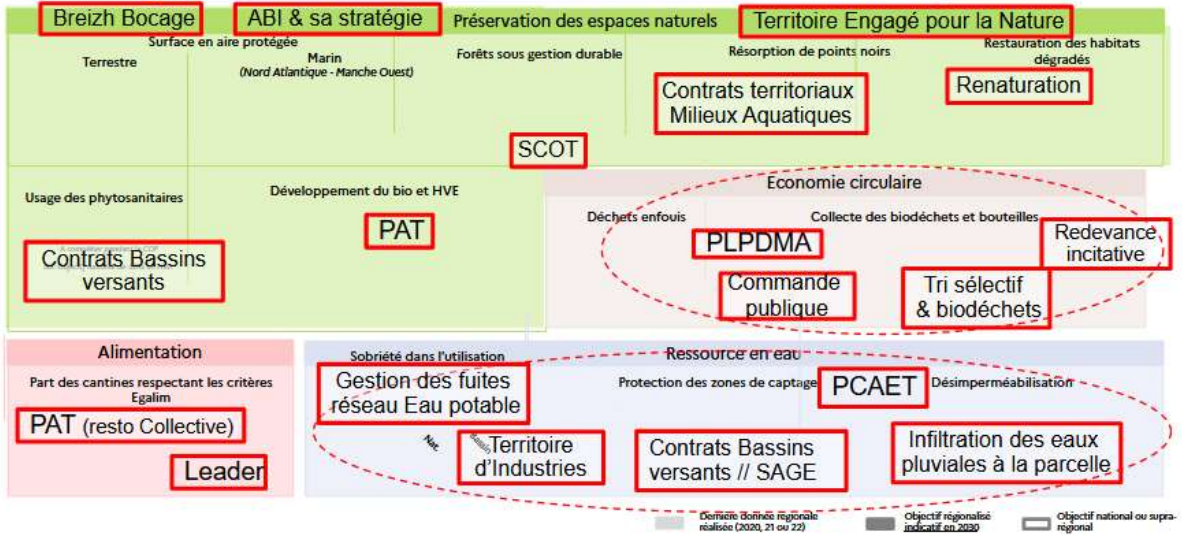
Breizh Bocage

ABI & sa stratégie

Préservation des espaces naturels

Territoire Engagé pour la Nature

Surface en aire protégée

Terrestre

Marin
(Nord Atlantique - Manche Ouest)

Forêts sous gestion durable

Résorption de points noirs

Restauration des habitats dégradés

Contrats territoriaux Milieux Aquatiques

Renaturation

SCOT

Usage des phytosanitaires

Développement du bio et HVE

PAT

Contrats Bassins versants

Economie circulaire

Déchets enfouis

Collecte des biodéchets et bouteilles

PLPDMA

Redevance incitative

Commande publique

Tri sélectif & biodéchets

Alimentation

Part des cantines respectant les critères Egalim

PAT (resto Collective)

Leader

Ressource en eau

Sobriété dans l'utilisation

Gestion des fuites réseau Eau potable

Protection des zones de captage

PCAET

Désimperméabilisation

Nat.

Territoire d'Industries

Contrats Bassins versants // SAGE

Infiltration des eaux pluviales à la parcelle

Dernière donnée régionale réalisée (2020, 21 ou 22)

Objectif régionalisé indicatif en 2030

Objectif national ou supra-régional